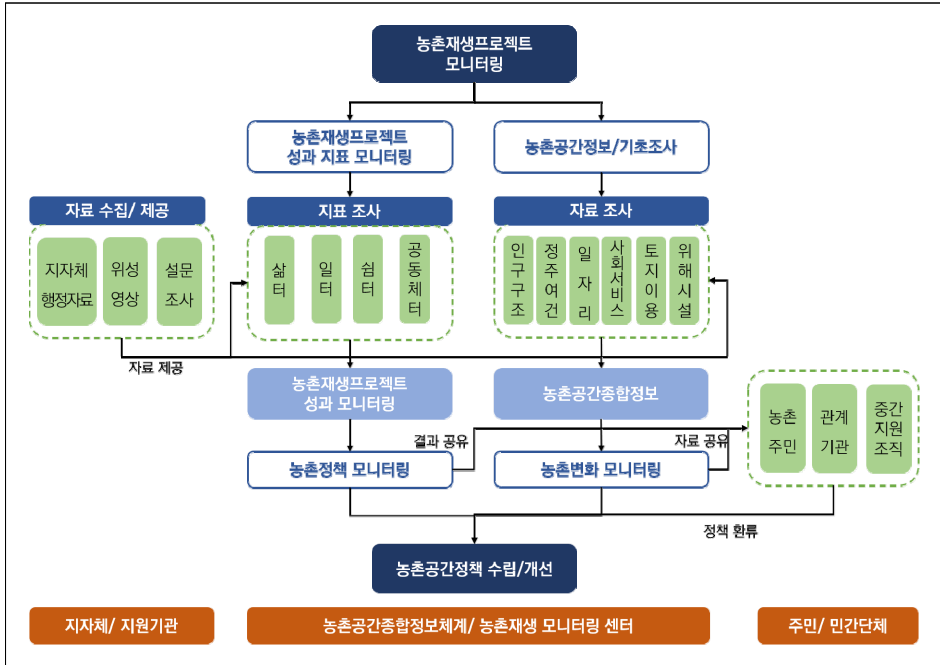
농촌재생프로젝트
모니터링

농촌재생프로젝트
성과 지표 모니터링

농촌공간정보/기초조사

자료 수집/ 제공

지자체
행정자료

위성
영상

설문
조사

지표 조사

삶터

일터

쉼터

공동체터

자료 조사

인구구조

정주여건

일자리

사회서비스

토지이용

위해시설

자료 제공

농촌재생프로젝트
성과 모니터링

농촌공간종합정보

농촌
주민

관계
기관

중간
지원
조직

결과 공유

자료 공유

농촌정책 모니터링

농촌변화 모니터링

정책 환류

농촌공간정책 수립/개선

지자체/ 지원기관

농촌공간종합정보체계/ 농촌재생 모니터링 센터

주민/ 민간단체